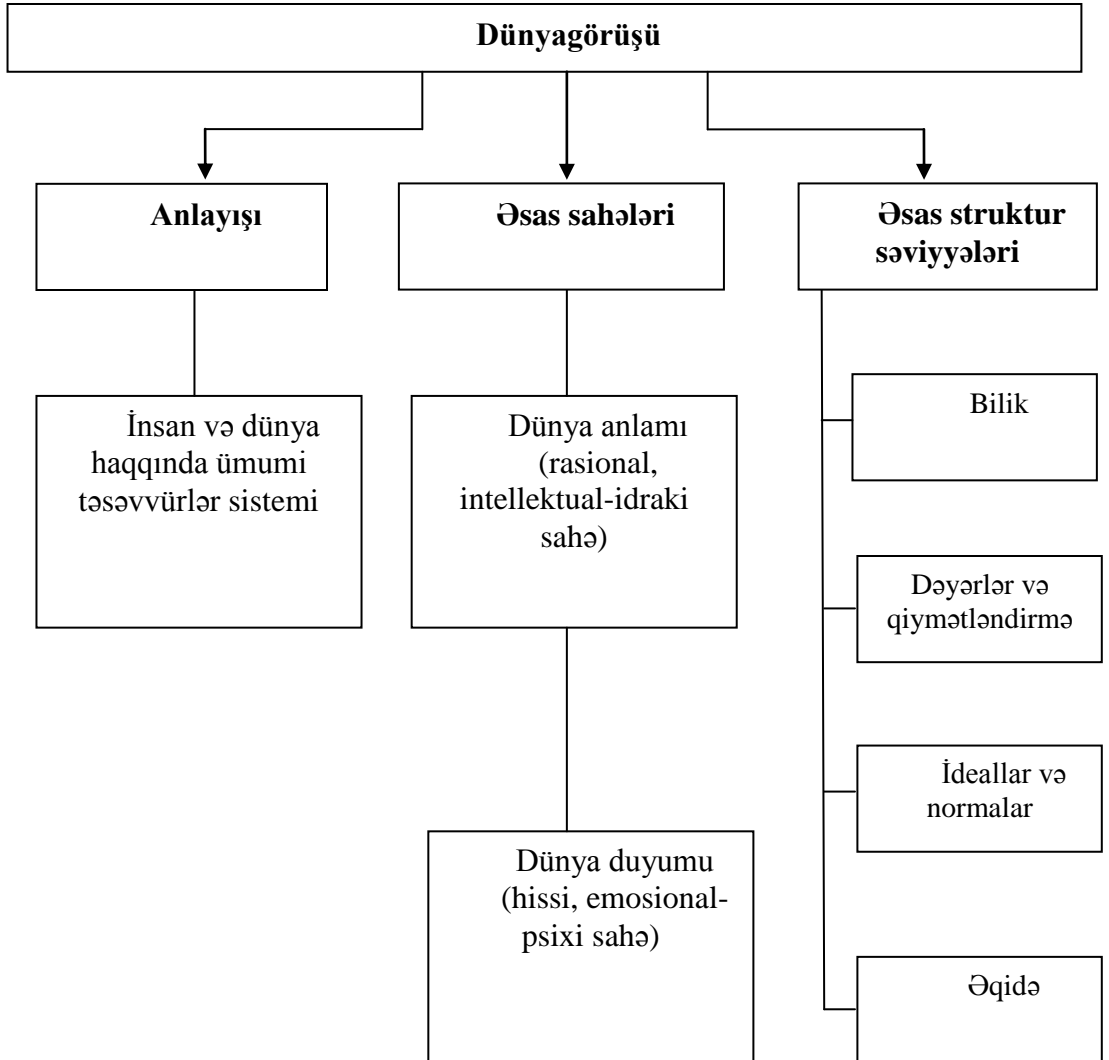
Dünyagörüşü

Anlayışı

Əsas sahələri

Əsas struktur səviyyələri

İnsan və dünya haqqında ümumi təsəvvürlər sistemi

Dünya anlamı (rasional, intellektual-idraki sahə)

Dünya duyumu (hissi, emosional-psixi sahə)

Bilik

Dəyərlər və qiymətləndirmə

İdeallar və normalar

Əqidə